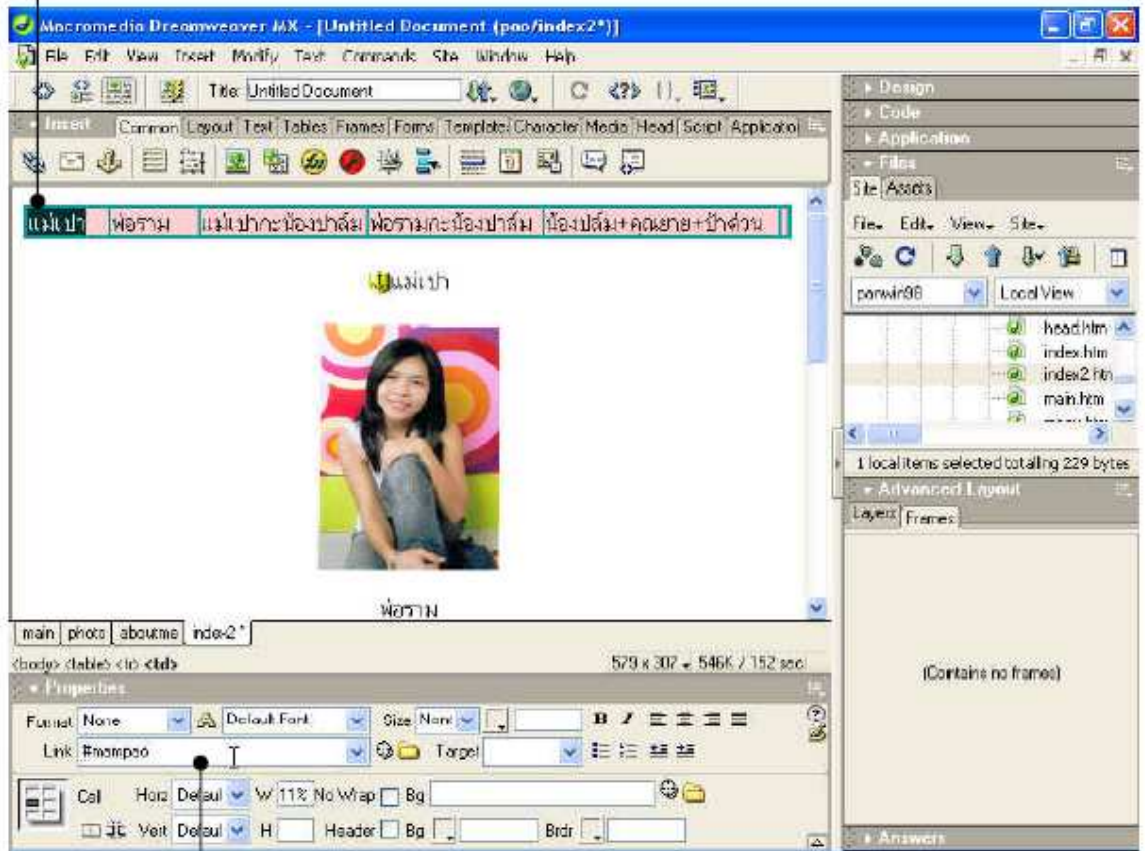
Macromedia Dreamweaver MX - [Untitled Document (pao/index2*)]

File Edit View Insert Modify Text Commands Site Window Help

Title: Untitled Document

Insert

Common Layout Text Tables Frames Forms Templates Characters Media Head Script Applicatio

| แม่เปา | พ่อราม | แม่เปากะน้องปาล์ม | พ่อรามกะน้องปาล์ม | น้องปาล์ม+คุณยาย+ป้าด่วน |
|---|---|---|---|---|

แม่เปา

พ่อราม

main | photo | aboutme | index2 *

<body> <table> <tr> <td>

579 x 307 ↓ 546K / 152 sec

Properties

Format None

Default Font

Size None

Link #mampao

Target

Cell

Horz Default

W 11%

No Wrap

Bg

Vert Default

H

Header

Bg

Brdr

Design

Code

Application

Files

Site Assets

File Edit View Site

parwin98

Local View

head.htm

index.htm

index2.htm

main.htm

1 local items selected totalling 229 bytes

Advanced Layout

Layers Frames

(Contains no frames)

Answers